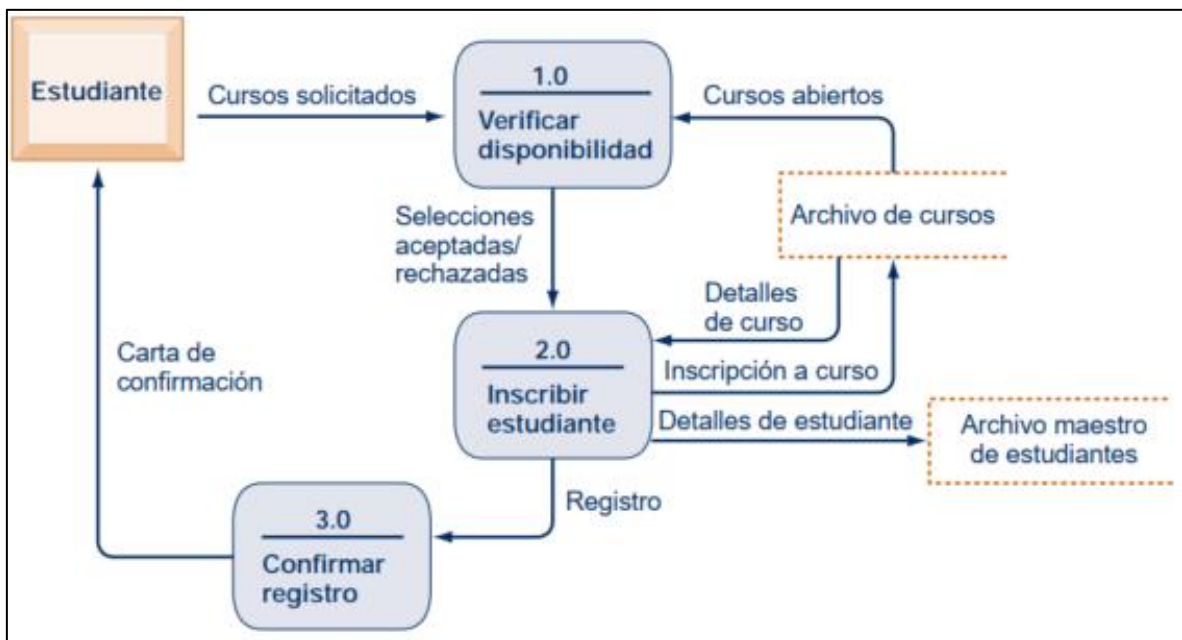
Estudiante

Cursos solicitados

1.0
Verificar disponibilidad

Cursos abiertos

Archivo de cursos

Selecciones aceptadas/ rechazadas

Detalles de curso

2.0
Inscribir estudiante

Inscripción a curso

Detalles de estudiante

Archivo maestro de estudiantes

Carta de confirmación

Registro

3.0
Confirmar registro